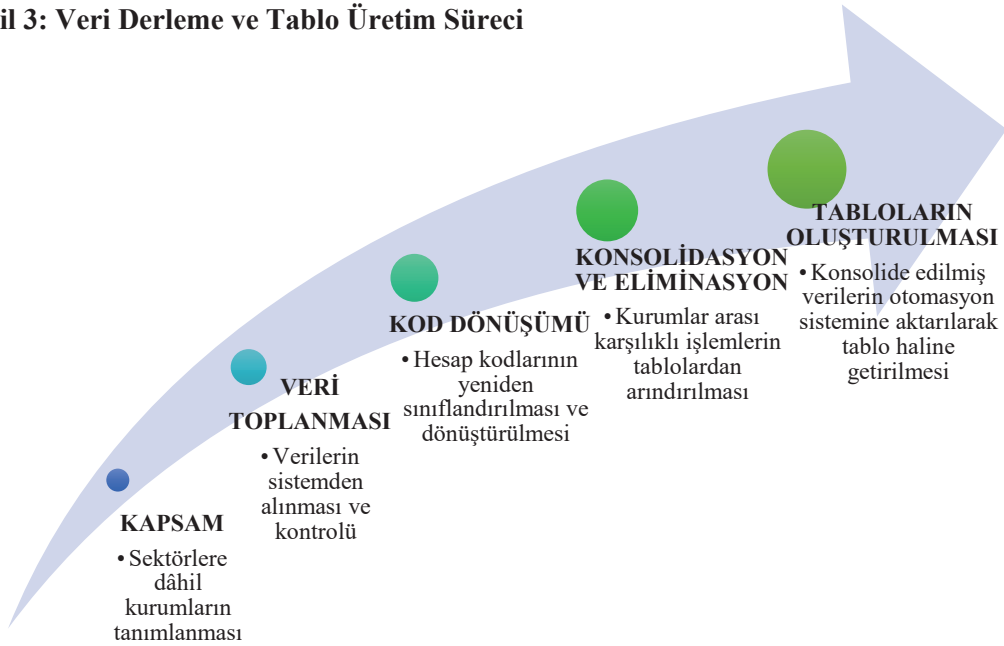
il 3: Veri Derleme ve Tablo Üretim Süreci

KAPSAM
• Sektörlere dâhil kurumların tanımlanması

VERİ TOPLANMASI
• Verilerin sistemden alınması ve kontrolü

KOD DÖNÜŞÜMÜ
• Hesap kodlarının yeniden sınıflandırılması ve dönüştürülmesi

KONSOLİDASYON VE ELİMİNASYON
• Kurumlar arası karşılıklı işlemlerin tablolardan arındırılması

TABLOLARIN OLUŞTURULMASI
• Konsolide edilmiş verilerin otomasyon sistemine aktarılarak tablo haline getirilmesi